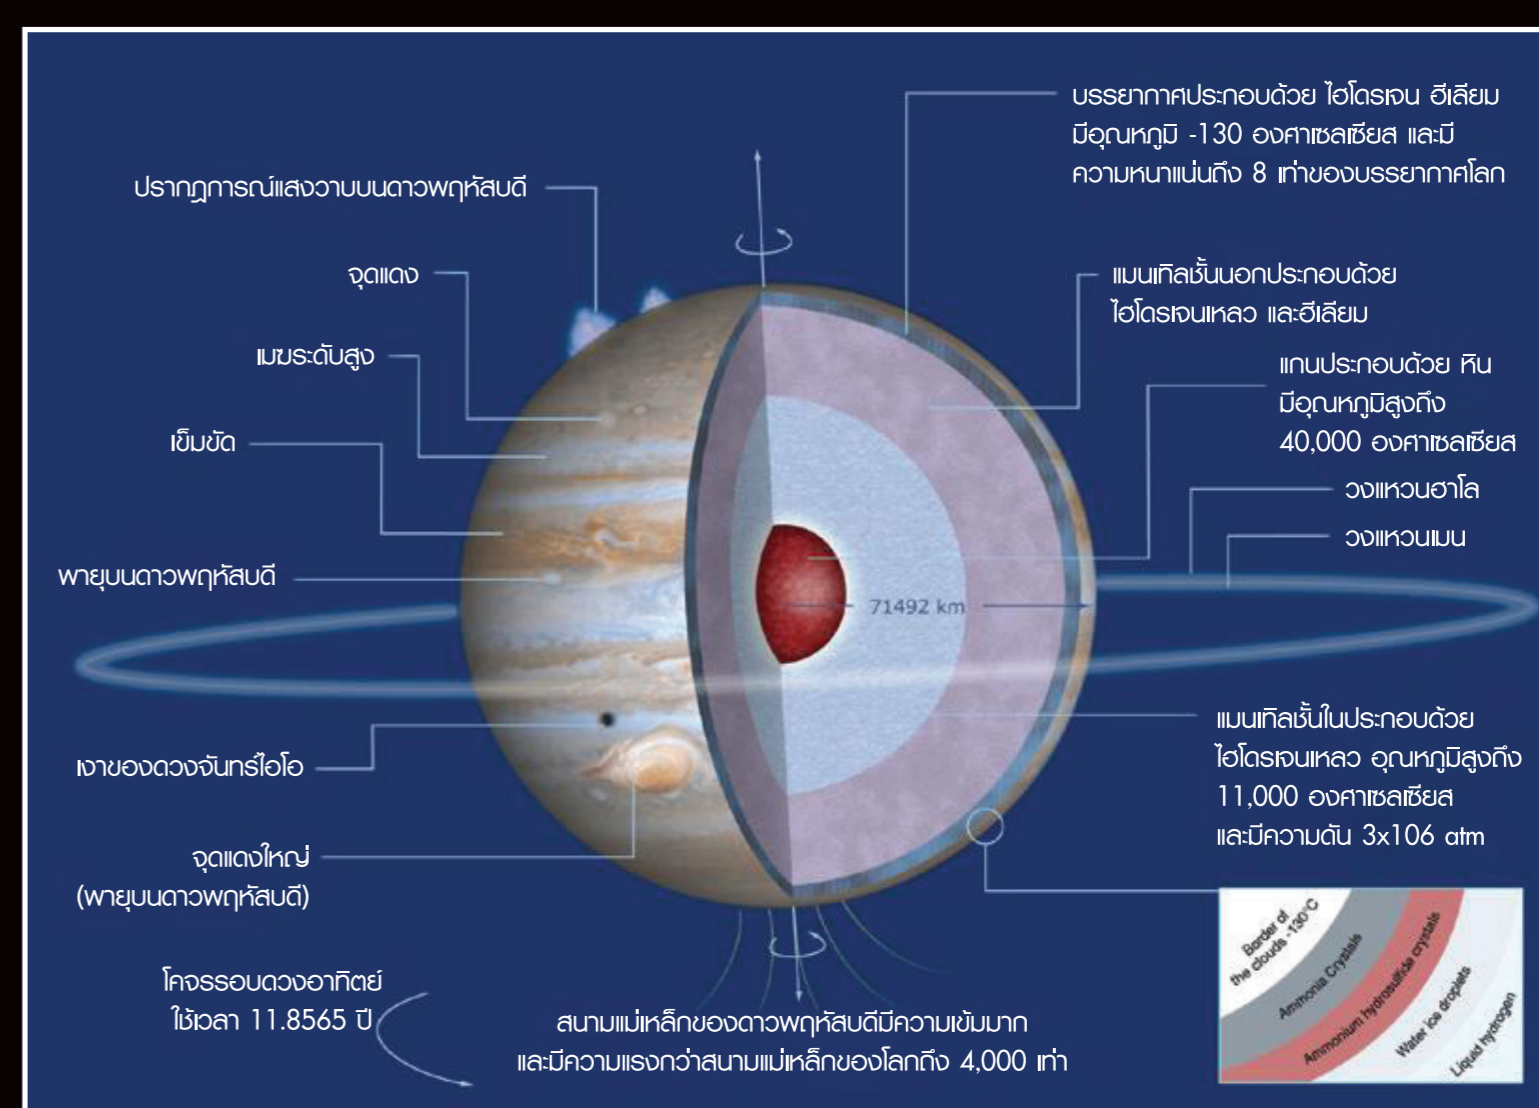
ปรากฏการณ์แสงวาบบนดาวพฤหัสบดี

จุดแดง

เมฆระดับสูง

เข็มขัด

พายุบนดาวพฤหัสบดี

เงาของดวงจันทร์ไอโอ

จุดแดงใหญ่ (พายุบนดาวพฤหัสบดี)

โคจรรอบดวงอาทิตย์ ใช้เวลา 11.8565 ปี

บรรยากาศประกอบด้วย ไฮโดรเจน ฮีเลียม มีอุณหภูมิ -130 องศาเซลเซียส และมีความหนาแน่นถึง 8 เท่าของบรรยากาศโลก

แมนเทิลชั้นนอกประกอบด้วย ไฮโดรเจนเหลว และฮีเลียม

แกนประกอบด้วย หิน มีอุณหภูมิสูงถึง 40,000 องศาเซลเซียส

วงแหวนฮาโล

วงแหวนเมน

71492 km

แมนเทิลชั้นในประกอบด้วย ไฮโดรเจนเหลว อุณหภูมิสูงถึง 11,000 องศาเซลเซียส และมีความดัน 3x106 atm

Border of the clouds -130°C

Ammonia Crystals

Ammonium hydrosulfide crystals

Water ice droplets

Liquid hydrogen

สนามแม่เหล็กของดาวพฤหัสบดีมีความเข้มมาก และมีความแรงกว่าสนามแม่เหล็กของโลกถึง 4,000 เท่า